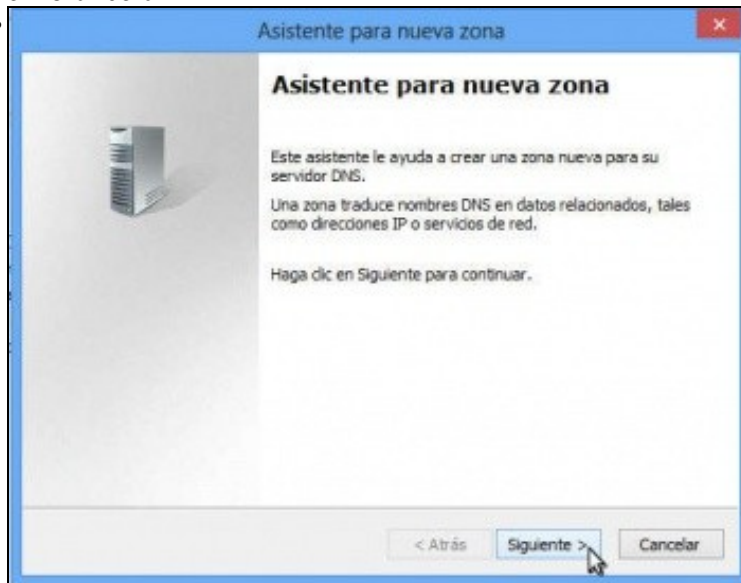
Asistente para nueva zona

Asistente para nueva zona

Este asistente le ayuda a crear una zona nueva para su servidor DNS.

Una zona traduce nombres DNS en datos relacionados, tales como direcciones IP o servicios de red.

Haga clic en Siguiente para continuar.

< Atrás

Siguiente >

Cancelar